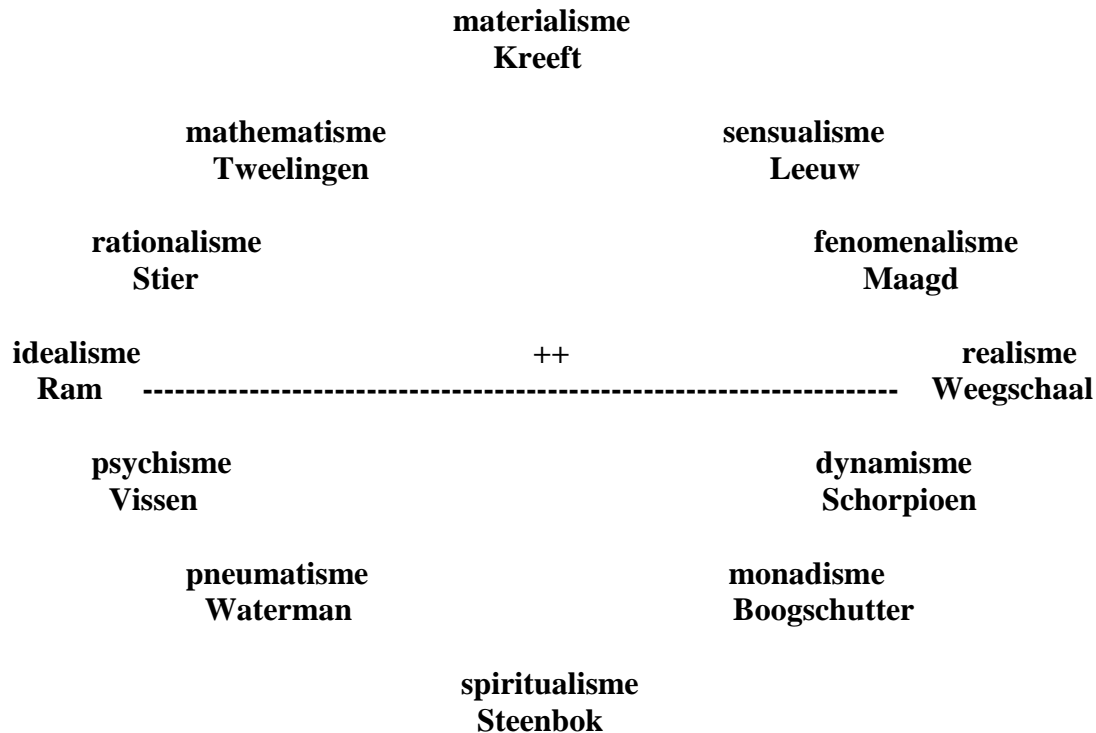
materialisme
Kreeft

mathematisme
Tweelingen

sensualisme
Leeuw

rationalisme
Stier

fenomenalisme
Maagd

idealisme
Ram

++

realisme
Weegschaal

psychisme
Vissen

dynamisme
Schorpioen

pneumatisme
Waterman

monadisme
Boogschutter

spiritualisme
Steenbok